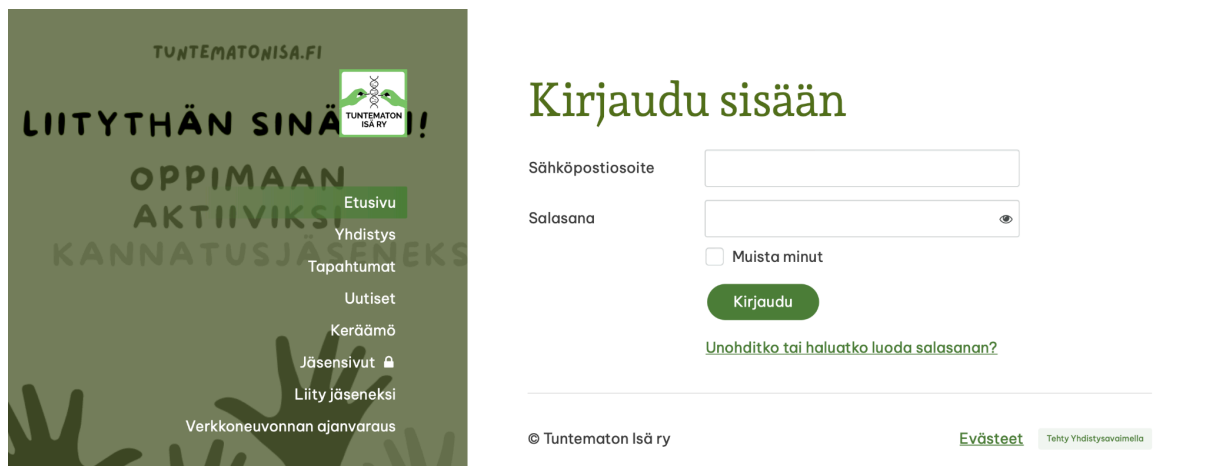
TUNTEMATONISA.FI

LIITYTHÄN SINÄ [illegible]!

TUNTEMATON ISÄ RY

OPPIMAAN
AKTIIVIKSI
KANNATUSJÄSENEKS

Etusivu
Yhdistys
Tapahtumat
Uutiset
Keräämö
Jäsensivut
Liity jäseneksi
Verkkoneuvonnan ajanvaraus

Kirjaudu sisään

Sähköpostiosoite

Salasana

Muista minut

Kirjaudu

Unohditko tai haluatko luoda salasanan?

© Tuntematon Isä ry

Evästeet

Tehty Yhdistysavaimella